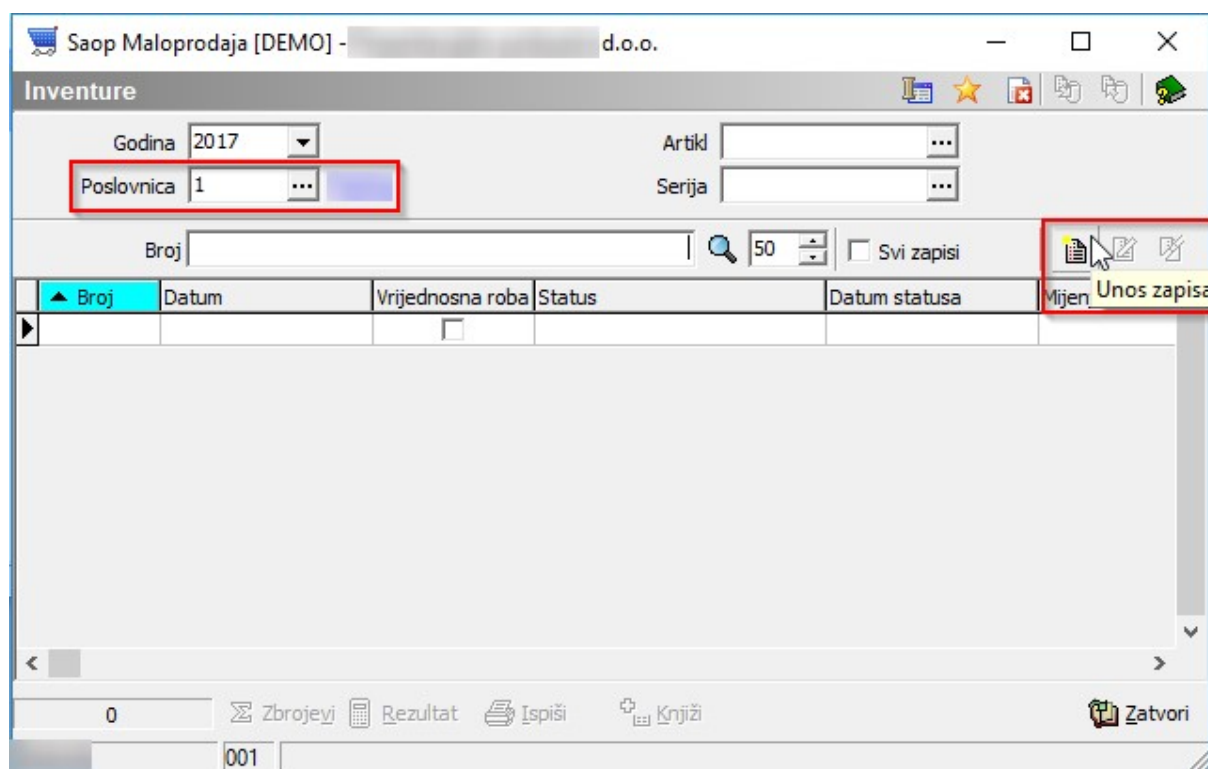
Saop Maloprodaja [DEMO] - d.o.o.

Inventure

Godina 2017

Poslovnica 1

Artikl

Serija

Broj

50

Svi zapisi

Unos zapisa

| ▲ Broj | Datum | Vrijednosna roba | Status | Datum statusa | Mijen |
|---|---|---|---|---|---|
| | | | | | |

0

Zbrojevi

Rezultat

Ispiši

Knjiži

Zatvori

001